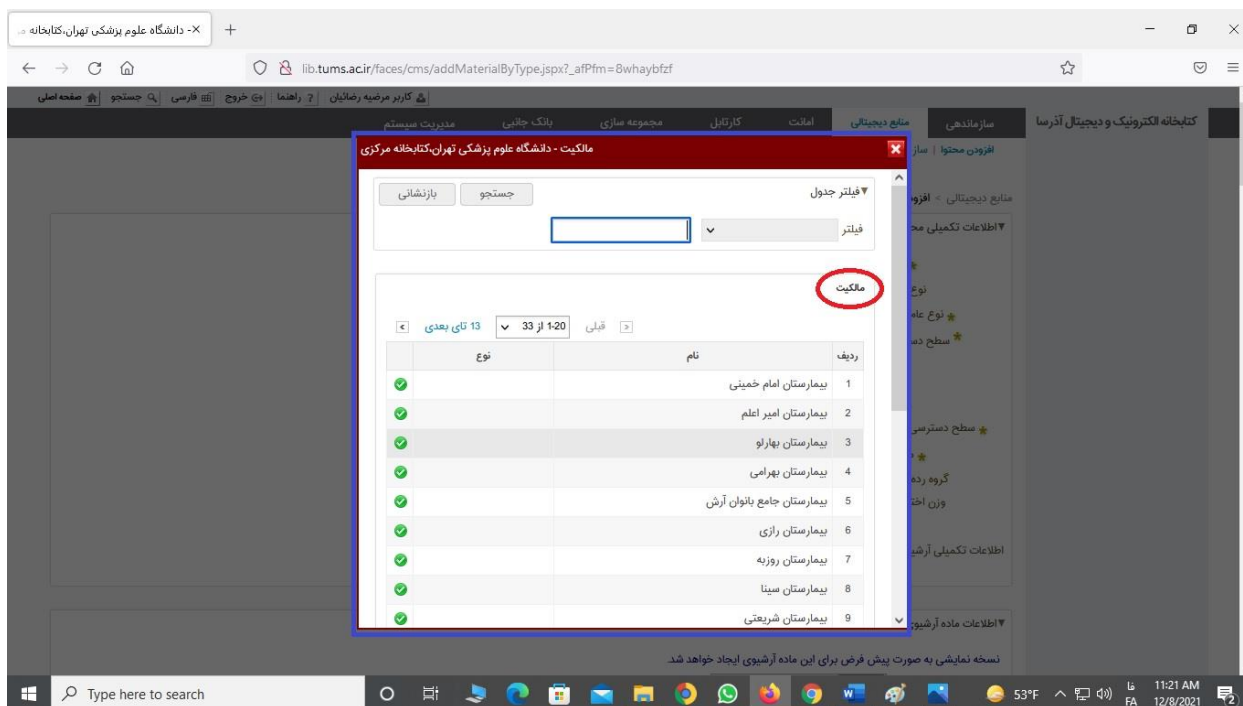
دانشگاه علوم پزشکی تهران،کتابخانه ... -

lib.tums.ac.ir/faces/cms/addMaterialByType.jspx?_afPfm=8whaybfzf

صفحه اصلی | جستجو | فارسی | خروج | راهنما | کاربر مرضیه رضائیان

کتابخانه الکترونیک و دیجیتال آذرسا | سازماندهی | منابع دیجیتالی | امانت | کارتابل | مجموعه سازی | بانک جانبی | مدیریت سیستم

افزودن محتوا | ساز

منابع دیجیتالی > افزو

▼اطلاعات تکمیلی مح

نوع

نوع عا

سطح دس

سطح دسترسی

گروه رده

وزن اخت

اطلاعات تکمیلی آرشی

▼اطلاعات ماده آرشیو

نسخه نمایشی به صورت پیش فرض برای این ماده آرشیوی ایجاد خواهد شد.

مالکیت - دانشگاه علوم پزشکی تهران،کتابخانه مرکزی

▼فیلتر جدول

جستجو | بازنشانی

فیلتر

مالکیت

قبلی | 1-20 از 33 | 13 تای بعدی

| ردیف | نام | نوع |
|---|---|---|
| 1 | بیمارستان امام خمینی | |
| 2 | بیمارستان امیر اعلم | |
| 3 | بیمارستان بهارلو | |
| 4 | بیمارستان بهرامی | |
| 5 | بیمارستان جامع بانوان آرش | |
| 6 | بیمارستان رازی | |
| 7 | بیمارستان روزبه | |
| 8 | بیمارستان سینا | |
| 9 | بیمارستان شریعتی | |

Type here to search

53°F فا FA 11:21 AM 12/8/2021